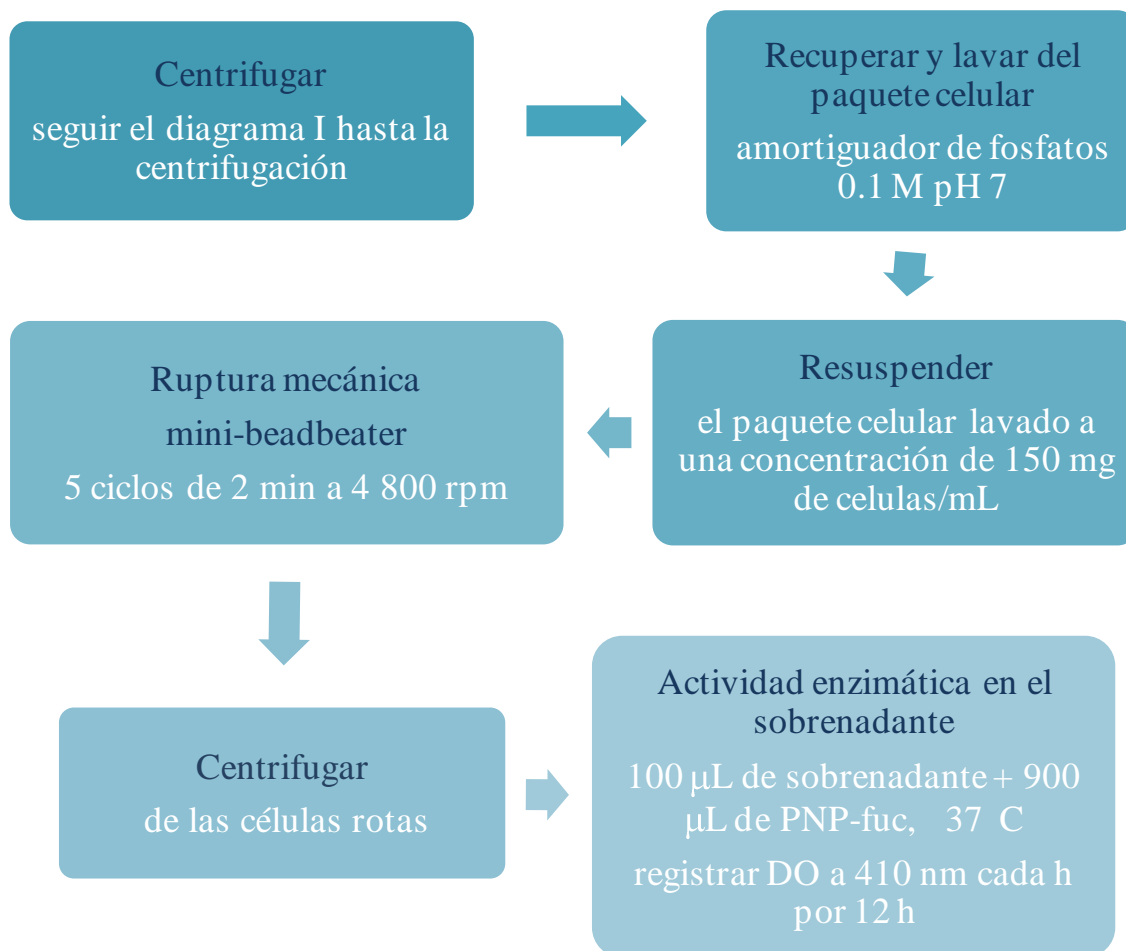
Centrifugar
seguir el diagrama I hasta la centrifugación

Recuperar y lavar del paquete celular
amortiguador de fosfatos 0.1 M pH 7

Resuspender
el paquete celular lavado a una concentración de 150 mg de celulas/mL

Ruptura mecánica
mini-beadbeater
5 ciclos de 2 min a 4 800 rpm

Centrifugar
de las células rotas

Actividad enzimática en el sobrenadante
100 μL de sobrenadante + 900 μL de PNP-fuc, 37 C
registrar DO a 410 nm cada h por 12 h